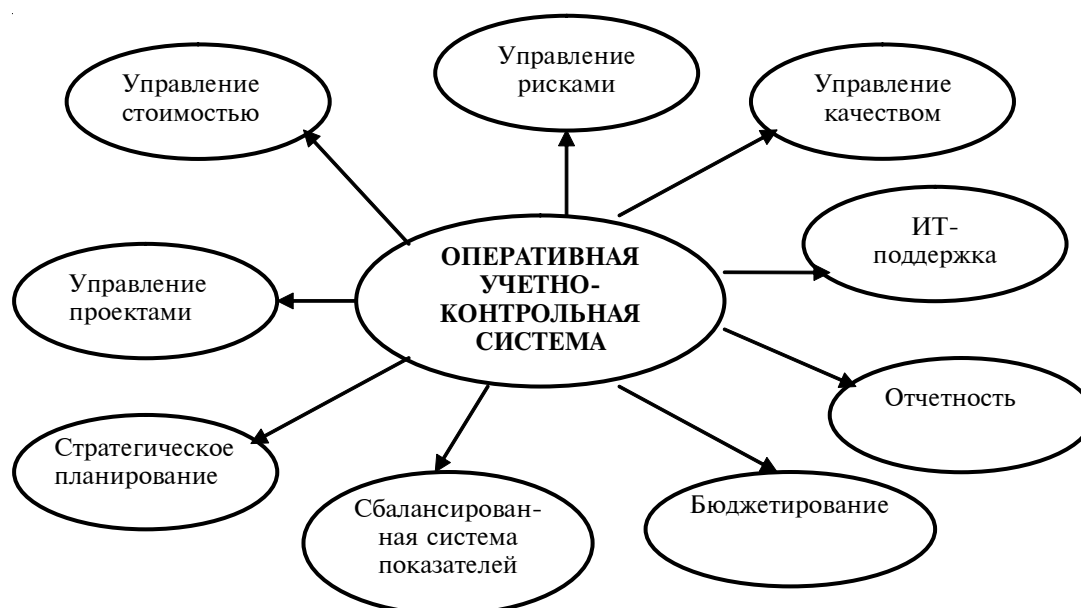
Управление рисками

Управление стоимостью

Управление качеством

ИТ-поддержка

ОПЕРАТИВНАЯ УЧЕТНО-КОНТРОЛЬНАЯ СИСТЕМА

Управление проектами

Отчетность

Стратегическое планирование

Сбалансированная система показателей

Бюджетирование